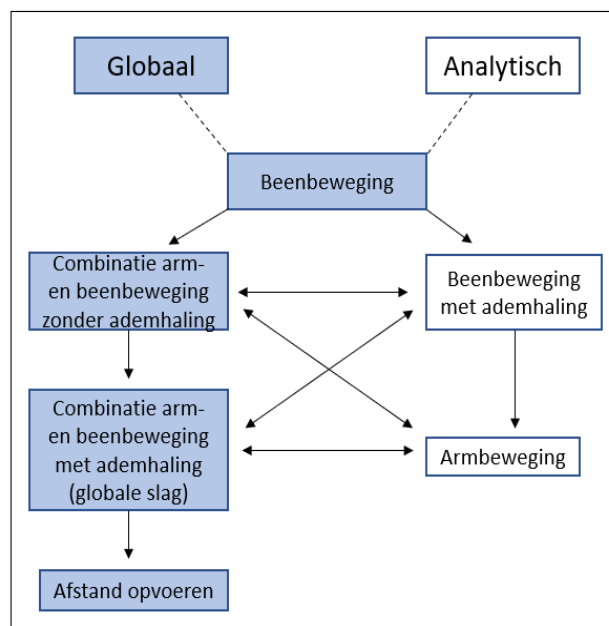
Globaal

Analytisch

Beenbeweging

Combinatie arm- en beenbeweging zonder ademhaling

Beenbeweging met ademhaling

Combinatie arm- en beenbeweging met ademhaling (globale slag)

Armbeweging

Afstand opvoeren